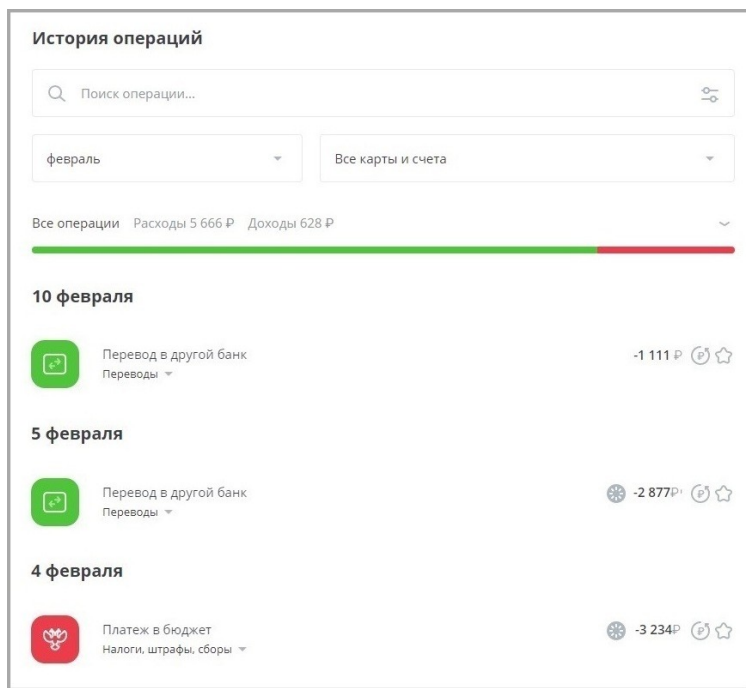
История операций

Поиск операции...

февраль

Все карты и счета

Все операции Расходы 5 666 ₽ Доходы 628 ₽

10 февраля

Перевод в другой банк
Переводы

-1 111 ₽

5 февраля

Перевод в другой банк
Переводы

-2 877₽

4 февраля

Платеж в бюджет
Налоги, штрафы, сборы

-3 234₽